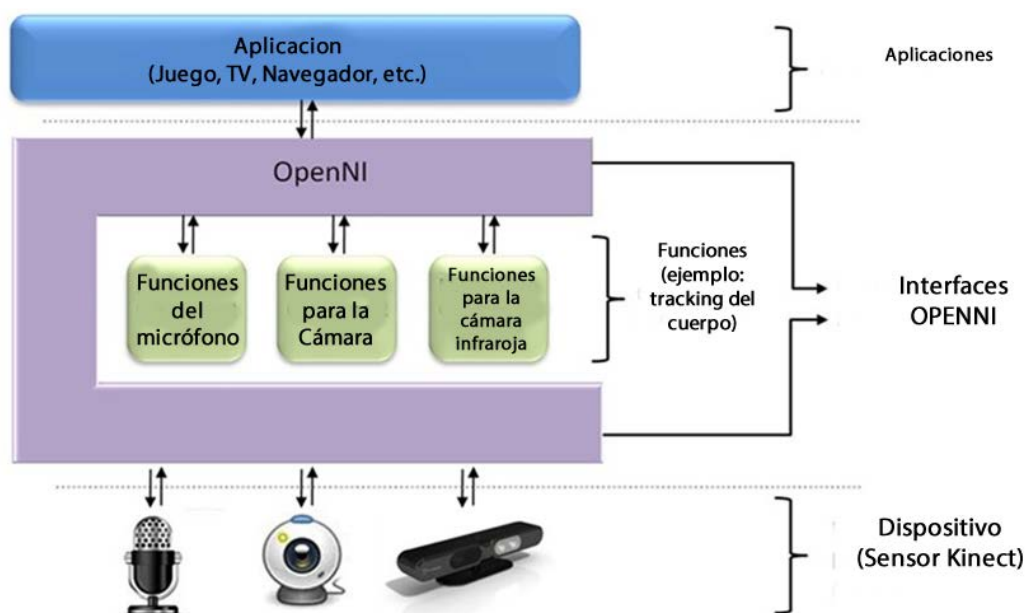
Aplicacion
(Juego, TV, Navegador, etc.)

Aplicaciones

OpenNI

Funciones del micrófono

Funciones para la Cámara

Funciones para la cámara infraroja

Funciones (ejemplo: tracking del cuerpo)

Interfaces OPENNI

Dispositivo (Sensor Kinect)